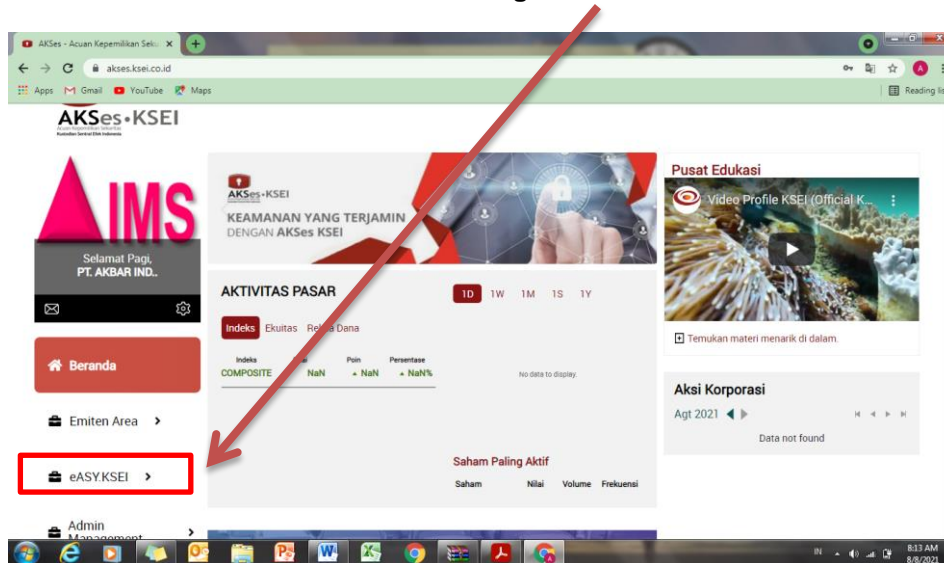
AKSes - Acuan Kepemilikan Seku ×

akses.ksei.co.id

Apps Gmail YouTube Maps

Reading lis

AKSes•KSEI
Acuan Kepemilikan Sekuritas
Kustodian Sentral Efek Indonesia

IMS

Selamat Pagi,
PT. AKBAR IND..

Beranda

Emiten Area >

eASY.KSEI >

Admin Management >

AKSes•KSEI
KEAMANAN YANG TERJAMIN
DENGAN AKSes KSEI

AKTIVITAS PASAR

1D 1W 1M 1S 1Y

Indeks Ekuitas Reksa Dana

| Indeks | Nilai | Poin | Persentase |
|---|---|---|---|
| COMPOSITE | NaN | ▲ NaN | ▲ NaN% |

No data to display.

Saham Paling Aktif

| Saham | Nilai | Volume | Frekuensi |
|---|---|---|---|

Pusat Edukasi

Video Profile KSEI (Official K...

Temukan materi menarik di dalam.

Aksi Korporasi

Agt 2021

Data not found

IN 8:13 AM 8/8/2021